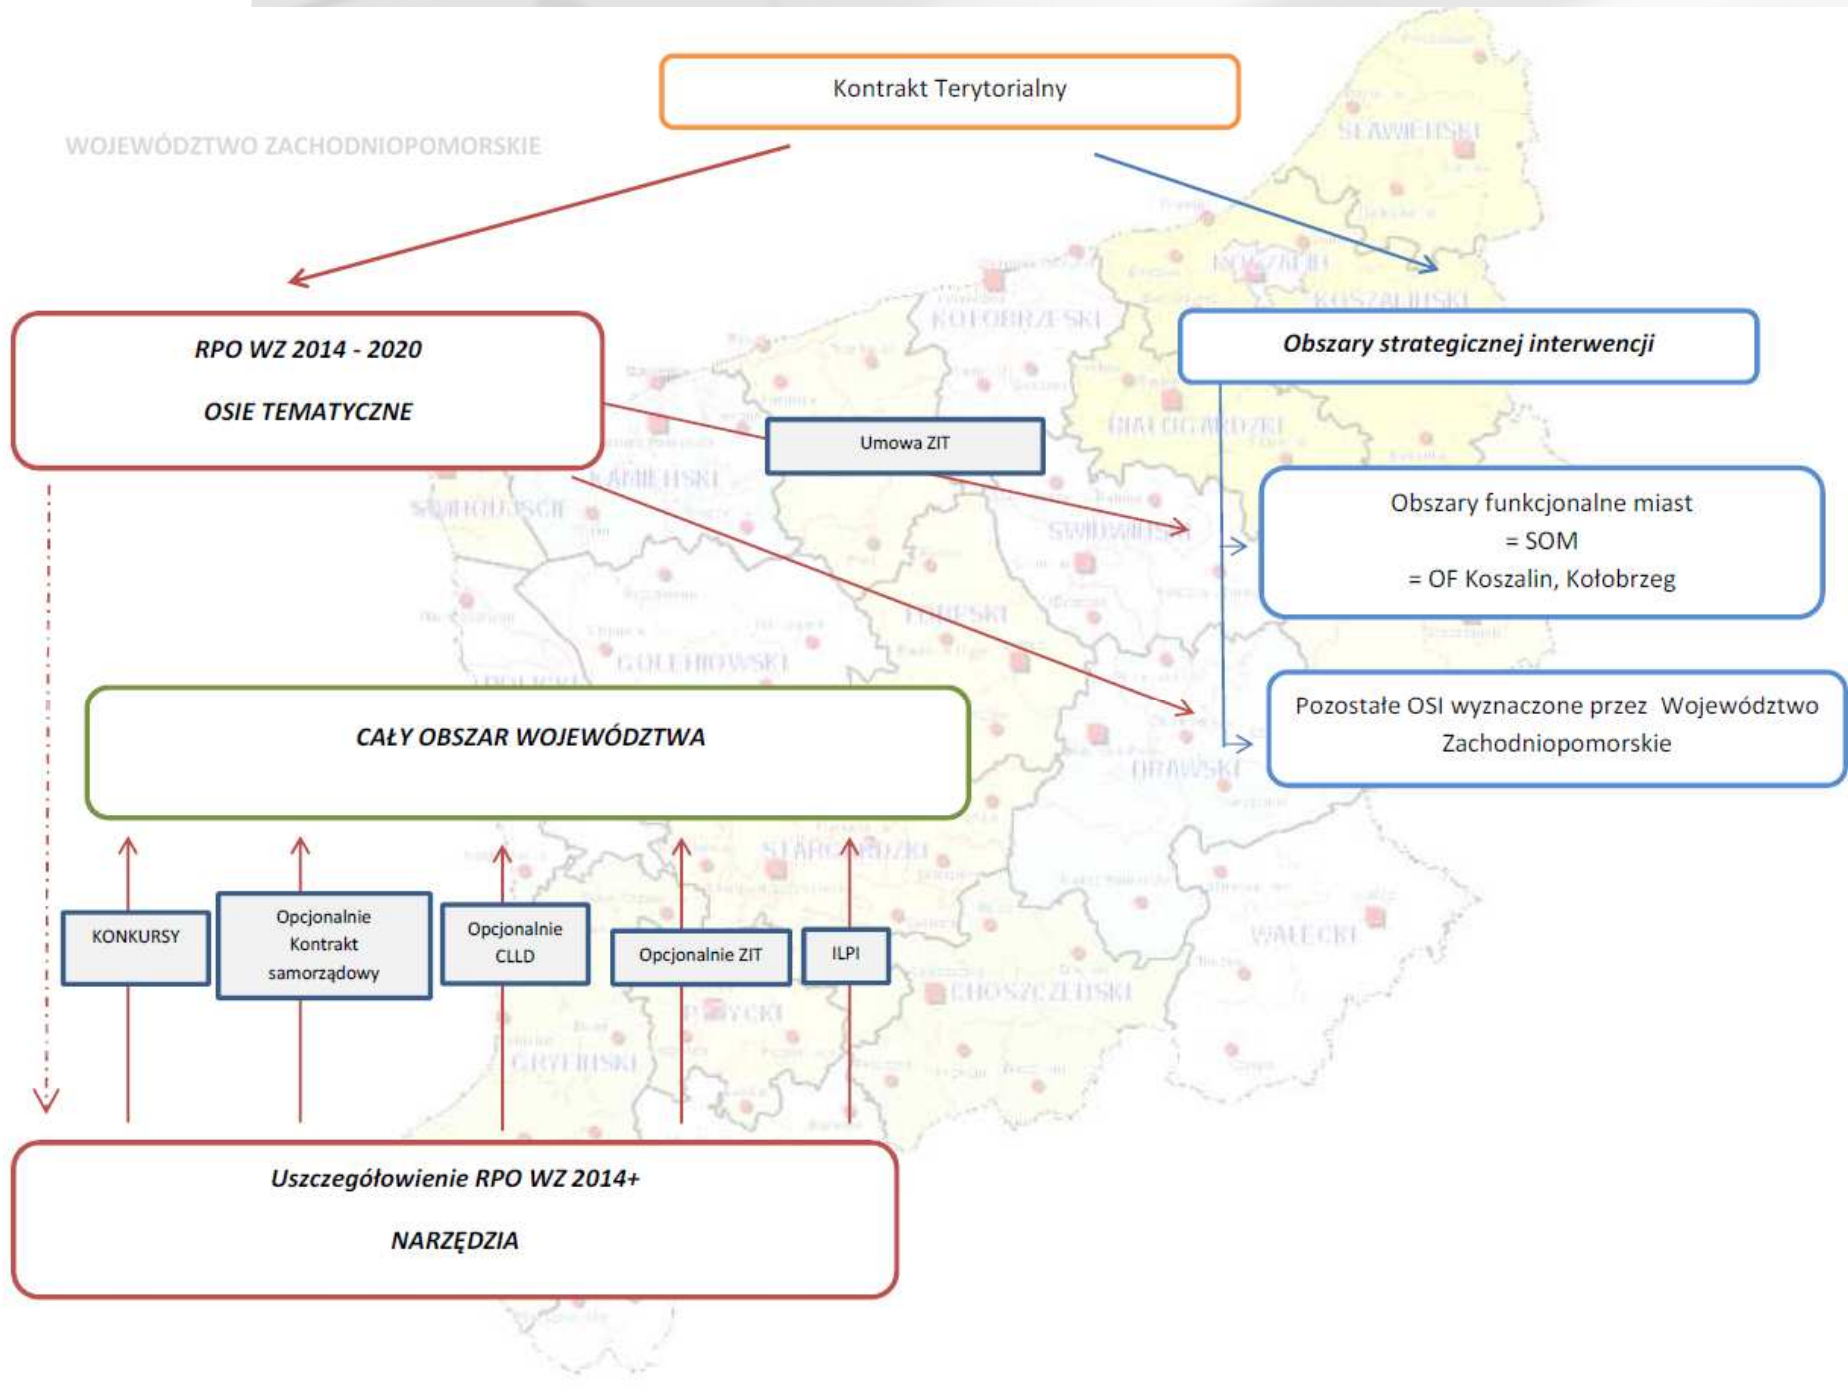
Kontrakt Terytorialny

WOJEWÓDZTWO ZACHODNIOPOMORSKIE

RPO WZ 2014 - 2020

OSIE TEMATYCZNE

Obszary strategicznej interwencji

Umowa ZIT

Obszary funkcjonalne miast
= SOM
= OF Koszalin, Kołobrzeg

Pozostałe OSI wyznaczone przez Województwo Zachodniopomorskie

CAŁY OBSZAR WOJEWÓDZTWA

KONKURSY

Opcjonalnie Kontrakt samorządowy

Opcjonalnie CLLD

Opcjonalnie ZIT

ILPI

Uszczegółowienie RPO WZ 2014+

NARZĘDZIA

SŁAWIEŃSKI
KOSZALIŃSKI
KOŁOBRZESKI
BIAŁOGARDZKI
KAMIEŃSKI
ŚWIDWIŃSKI
ŁOBESKI
GOLENIOWSKI
DRAWSKI
STARGARDZKI
WAŁECKI
CHOSZCZEŃSKI
PYRZYCKI
GRYFIŃSKI